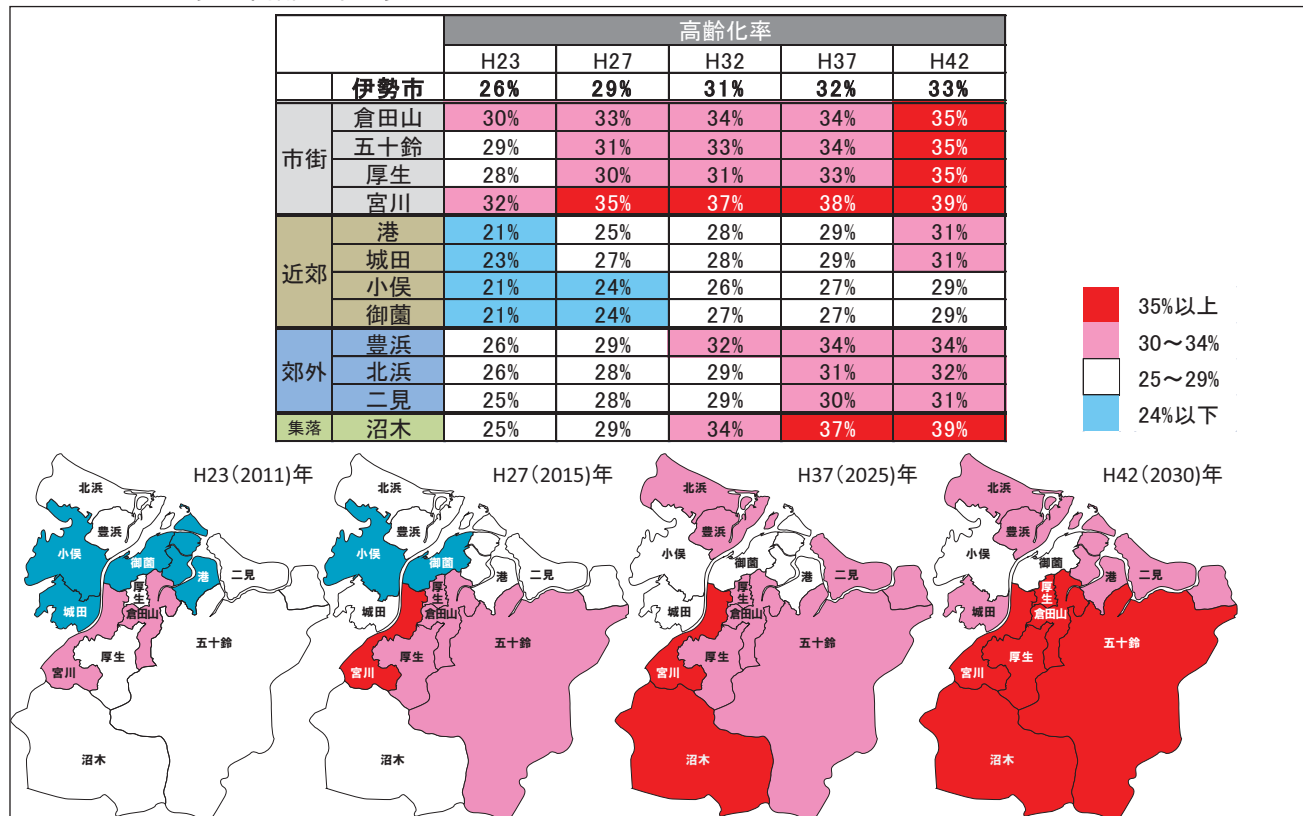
| | | 高齢化率 | | | | |
|---|---|---|---|---|---|---|
| | | H23 | H27 | H32 | H37 | H42 |
| | 伊勢市 | 26% | 29% | 31% | 32% | 33% |
| 市街 | 倉田山 | 30% | 33% | 34% | 34% | 35% |
| | 五十鈴 | 29% | 31% | 33% | 34% | 35% |
| | 厚生 | 28% | 30% | 31% | 33% | 35% |
| | 宮川 | 32% | 35% | 37% | 38% | 39% |
| 近郊 | 港 | 21% | 25% | 28% | 29% | 31% |
| | 城田 | 23% | 27% | 28% | 29% | 31% |
| | 小俣 | 21% | 24% | 26% | 27% | 29% |
| | 御薗 | 21% | 24% | 27% | 27% | 29% |
| 郊外 | 豊浜 | 26% | 29% | 32% | 34% | 34% |
| | 北浜 | 26% | 28% | 29% | 31% | 32% |
| | 二見 | 25% | 28% | 29% | 30% | 31% |
| 集落 | 沼木 | 25% | 29% | 34% | 37% | 39% |

35%以上
30～34%
25～29%
24%以下

H23(2011)年
北浜 豊浜 小俣 御薗 港 二見 城田 倉田山 厚生 五十鈴 宮川 沼木

H27(2015)年
北浜 豊浜 小俣 御薗 港 二見 城田 厚生 倉田山 厚生 五十鈴 宮川 沼木

H37(2025)年
北浜 豊浜 小俣 御薗 港 二見 城田 厚生 倉田山 厚生 五十鈴 宮川 沼木

H42(2030)年
北浜 豊浜 小俣 御薗 港 二見 城田 厚生 倉田山 厚生 五十鈴 宮川 沼木